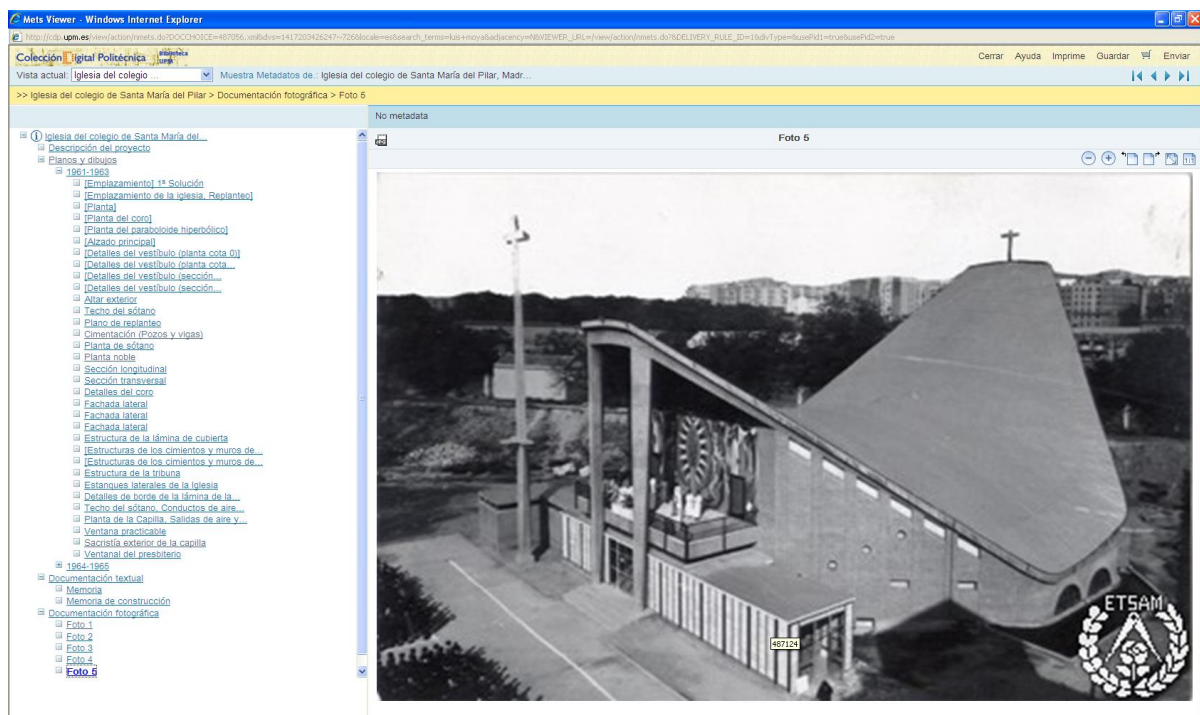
Mets Viewer - Windows Internet Explorer

http://cdp.upm.es/view/action/nmets.do?DOCCHOICE=487056.xml&dvs=1417203426247~726&locale=es&search_terms=luis+moya&adjacency=N&VIEWER_URL=/view/action/nmets.do?&DELIVERY_RULE_ID=1&divType=&useFid1=true&useFid2=true

Colección Digital Politécnica Biblioteca UPM

Cerrar Ayuda Imprime Guardar Enviar

Vista actual: Iglesia del colegio ... Muestra Metadatos de.: Iglesia del colegio de Santa María del Pilar, Madr...

>> Iglesia del colegio de Santa María del Pilar > Documentación fotográfica > Foto 5

No metadata

Foto 5

Iglesia del colegio de Santa María del...
Descripción del proyecto
Planos y dibujos
1961-1963
[Emplazamiento] 1ª Solución
[Emplazamiento de la iglesia, Replanteo]
[Planta]
[Planta del coro]
[Planta del paraboloide hiperbólico]
[Alzado principal]
[Detalles del vestíbulo (planta cota 0)]
[Detalles del vestíbulo (planta cota...
[Detalles del vestíbulo (sección...
[Detalles del vestíbulo (sección...
Altar exterior
Techo del sótano
Plano de replanteo
Cimentación (Pozos y vigas)
Planta de sótano
Planta noble
Sección longitudinal
Sección transversal
Detalles del coro
Fachada lateral
Fachada lateral
Fachada lateral
Estructura de la lámina de cubierta
[Estructuras de los cimientos y muros de...
[Estructuras de los cimientos y muros de...
Estructura de la tribuna
Estanques laterales de la Iglesia
Detalles de borde de la lámina de la...
Techo del sótano, Conductos de aire...
Planta de la Capilla, Salidas de aire y...
Ventana practicable
Sacristía exterior de la capilla
Ventanal del presbiterio
1964-1965
Documentación textual
Memoria
Memoria de construcción
Documentación fotográfica
Foto 1
Foto 2
Foto 3
Foto 4
Foto 5

487124

ETSAM